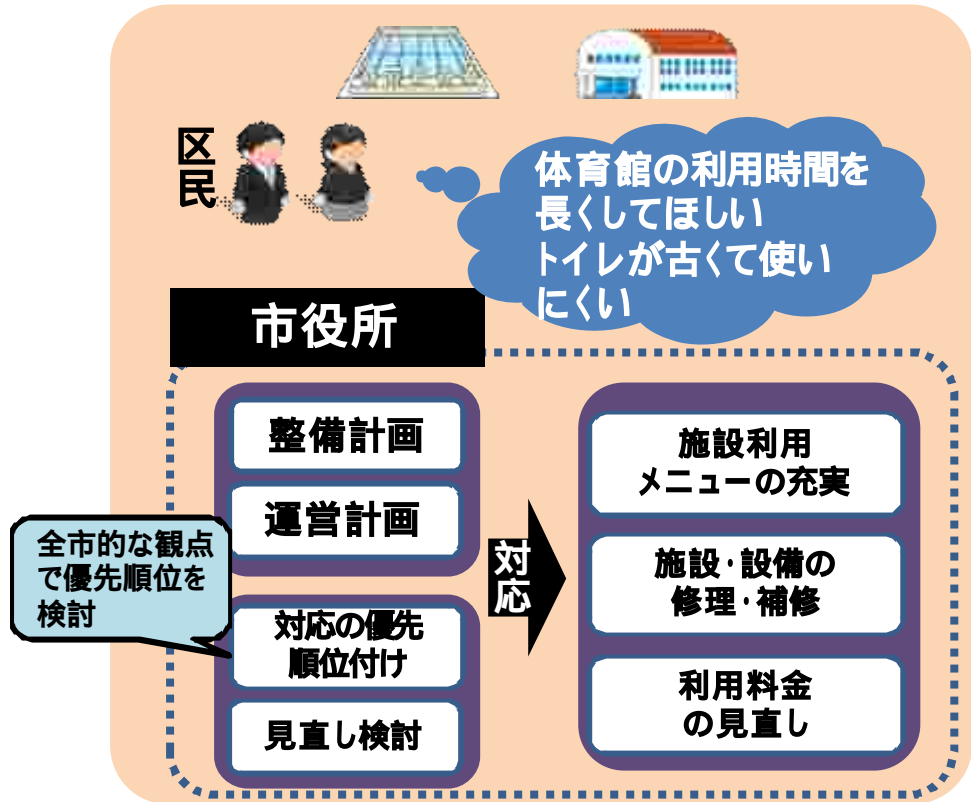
区民

体育館の利用時間を長くしてほしい
トイレが古くて使いにくい

市役所

整備計画

運営計画

全市的な観点で優先順位を検討

対応の優先順位付け

見直し検討

対応

施設利用メニューの充実

施設･設備の修理･補修

利用料金の見直し